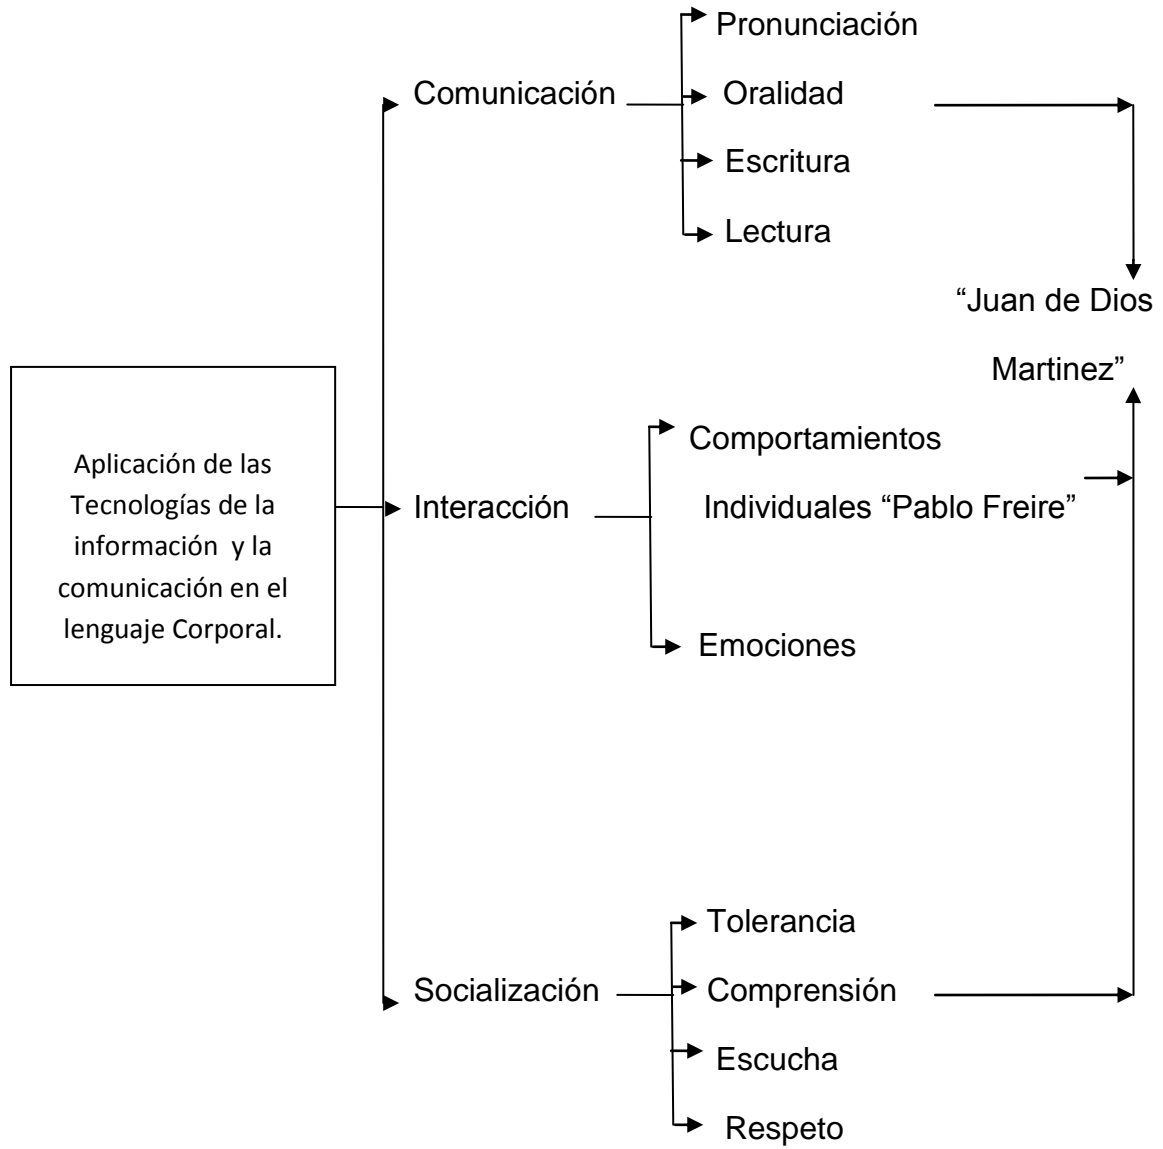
Aplicación de las Tecnologías de la información y la comunicación en el lenguaje Corporal.

Comunicación

Pronunciación

Oralidad

Escritura

Lectura

“Juan de Dios Martinez”

Interacción

Comportamientos Individuales “Pablo Freire”

Emociones

Socialización

Tolerancia

Comprensión

Escucha

Respeto